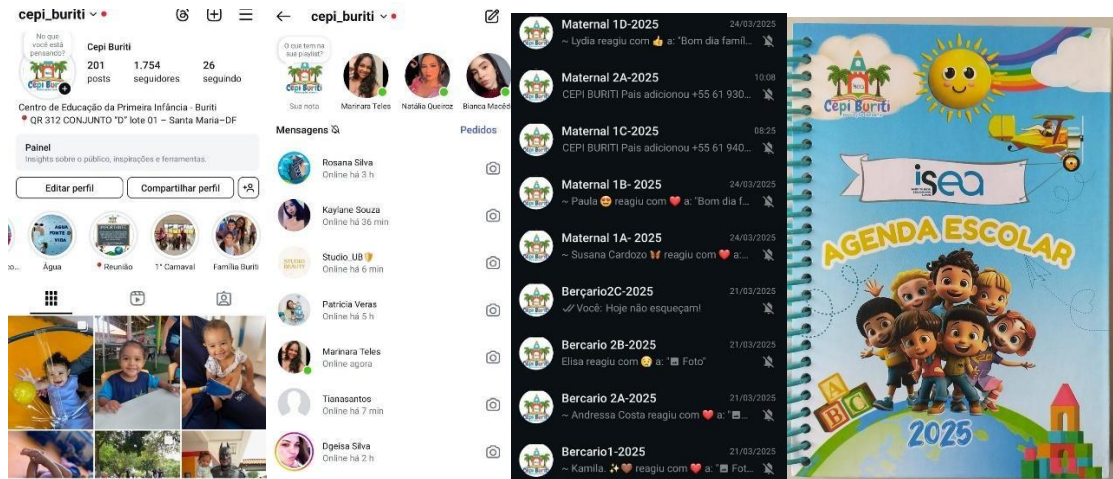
cepi_buriti

No que você está pensando?

Cepi Buriti

201 posts

1.754 seguidores

26 seguindo

Centro de Educação da Primeira Infância - Buriti

QR 312 CONJUNTO "D" lote 01 – Santa Maria–DF

Painel

Insights sobre o público, inspirações e ferramentas.

Editar perfil

Compartilhar perfil

Água

Reunião

1° Carnaval

Família Buriti

cepi_buriti

O que tem na sua playlist?

Sua nota

Marinara Teles

Natália Queiroz

Bianca Macêd

Mensagens

Pedidos

Rosana Silva
Online há 3 h

Kaylane Souza
Online há 36 min

Studio_UB
Online há 6 min

Patricia Veras
Online há 5 h

Marinara Teles
Online agora

Tianasantos
Online há 7 min

Dgeisa Silva
Online há 2 h

Maternal 1D-2025 24/03/2025
~ Lydia reagiu com 👍 a: "Bom dia famíl...

Maternal 2A-2025 10:08
CEPI BURITI Pais adicionou +55 61 930...

Maternal 1C-2025 08:25
CEPI BURITI Pais adicionou +55 61 940...

Maternal 1B- 2025 24/03/2025
~ Paula 😍 reagiu com ❤️ a: "Bom dia f...

Maternal 1A- 2025 24/03/2025
~ Susana Cardozo 🦋 reagiu com ❤️ a:...

Berçario2C-2025 21/03/2025
Você: Hoje não esqueçam!

Bercario 2B-2025 21/03/2025
Elisa reagiu com 😢 a: "Foto"

Bercario 2A-2025 21/03/2025
~ Andressa Costa reagiu com ❤️ a: "...

Bercario1-2025 21/03/2025
~ Kamila. ✨🤎 reagiu com ❤️ a: "Fot...

Cepi Buriti

isea

AGENDA ESCOLAR

ABC

2025